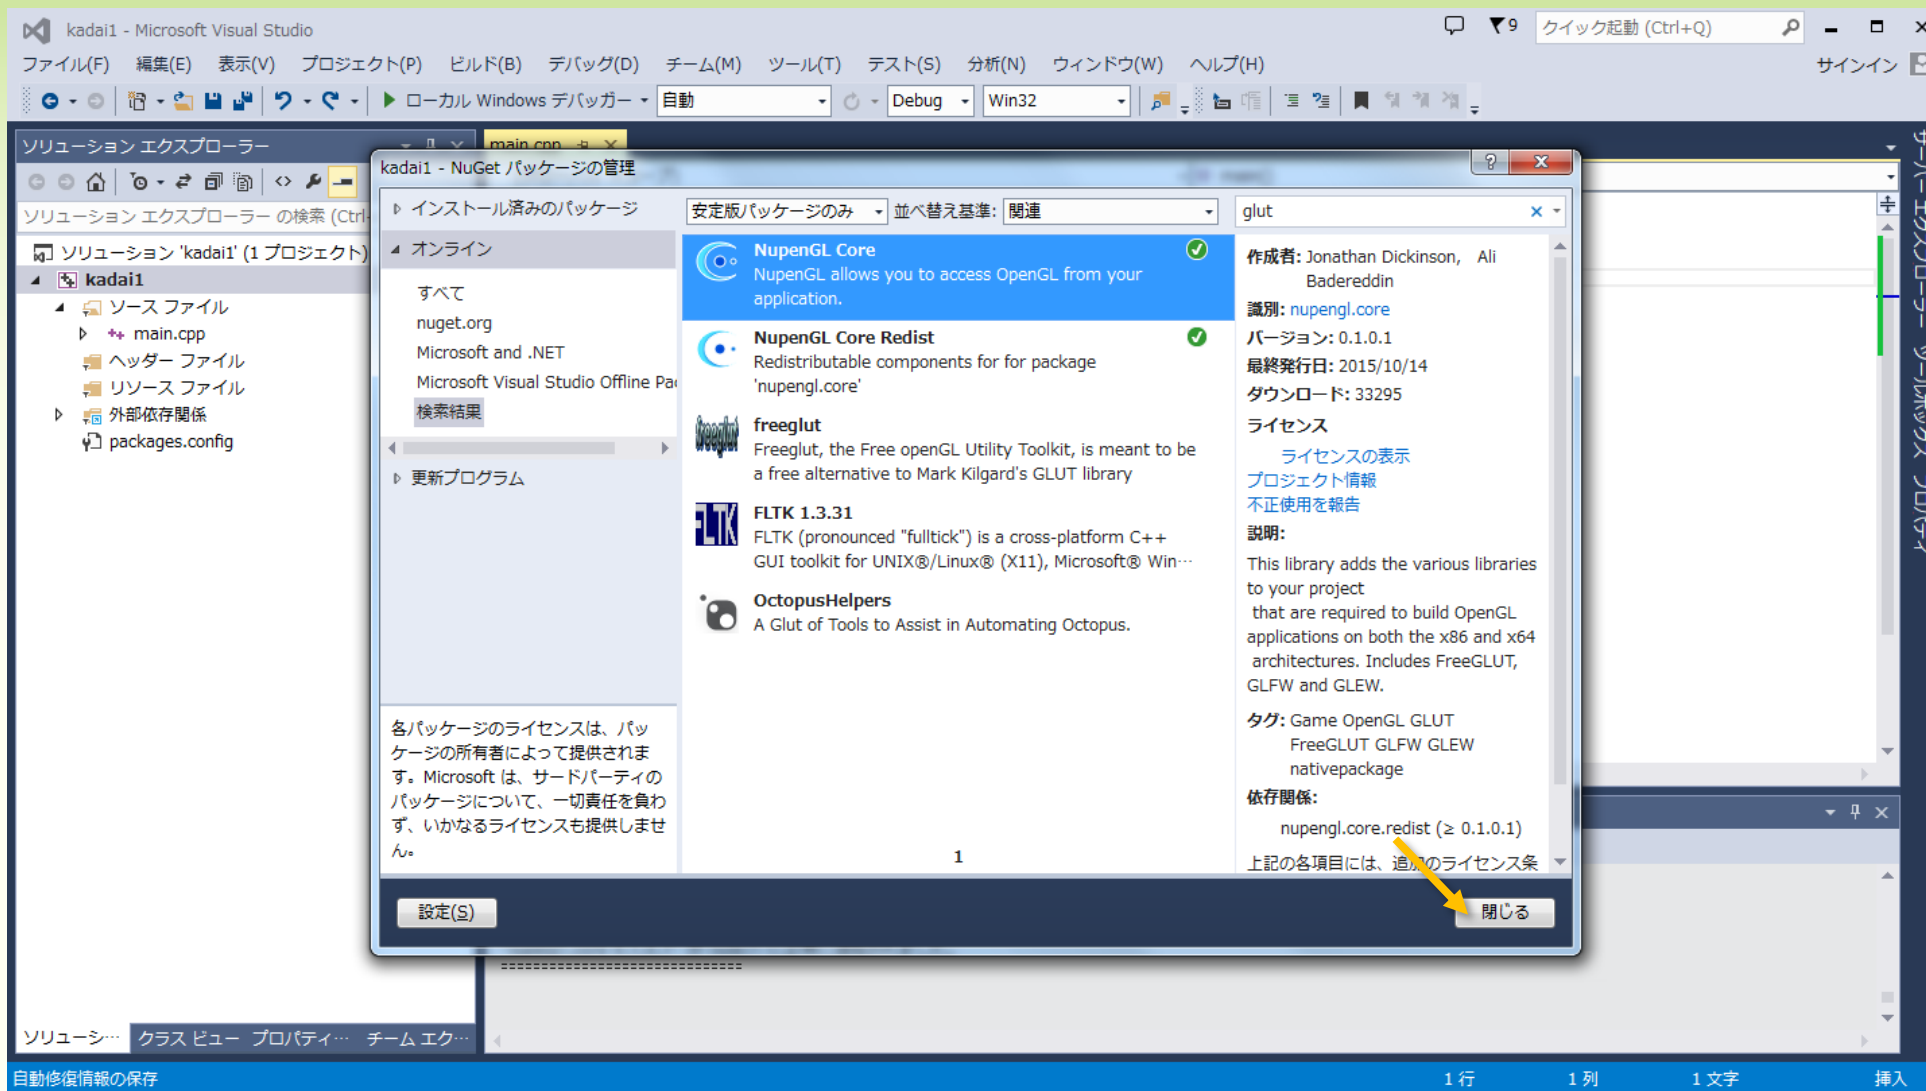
kadai1 - Microsoft Visual Studio

9 クイック起動 (Ctrl+Q)

ファイル(F) 編集(E) 表示(V) プロジェクト(P) ビルド(B) デバッグ(D) チーム(M) ツール(T) テスト(S) 分析(N) ウィンドウ(W) ヘルプ(H) サインイン

ローカル Windows デバッガー 自動 Debug Win32

ソリューション エクスプローラー

main.cpp

ソリューション エクスプローラー の検索 (Ctrl

ソリューション 'kadai1' (1 プロジェクト)
kadai1
ソース ファイル
main.cpp
ヘッダー ファイル
リソース ファイル
外部依存関係
packages.config

kadai1 - NuGet パッケージの管理

インストール済みのパッケージ
オンライン
すべて
nuget.org
Microsoft and .NET
Microsoft Visual Studio Offline Pa
検索結果
更新プログラム

安定版パッケージのみ 並べ替え基準: 関連 glut

NupenGL Core
NupenGL allows you to access OpenGL from your application.

NupenGL Core Redist
Redistributable components for for package 'nupengl.core'

freeglut
Freeglut, the Free openGL Utility Toolkit, is meant to be a free alternative to Mark Kilgard's GLUT library

FLTK 1.3.31
FLTK (pronounced "fulltick") is a cross-platform C++ GUI toolkit for UNIX®/Linux® (X11), Microsoft® Win…

OctopusHelpers
A Glut of Tools to Assist in Automating Octopus.

1

作成者: Jonathan Dickinson, Ali Badereddin
識別: nupengl.core
バージョン: 0.1.0.1
最終発行日: 2015/10/14
ダウンロード: 33295
ライセンス
ライセンスの表示
プロジェクト情報
不正使用を報告
説明:
This library adds the various libraries to your project
that are required to build OpenGL applications on both the x86 and x64 architectures. Includes FreeGLUT, GLFW and GLEW.
タグ: Game OpenGL GLUT FreeGLUT GLFW GLEW nativepackage
依存関係:
nupengl.core.redist (≥ 0.1.0.1)
上記の各項目には、追加のライセンス条

各パッケージのライセンスは、パッケージの所有者によって提供されます。Microsoft は、サードパーティのパッケージについて、一切責任を負わず、いかなるライセンスも提供しません。

設定(S)
閉じる

==============================

ソリューシ… クラス ビュー プロパティ… チーム エク…

自動修復情報の保存 1 行 1 列 1 文字 挿入